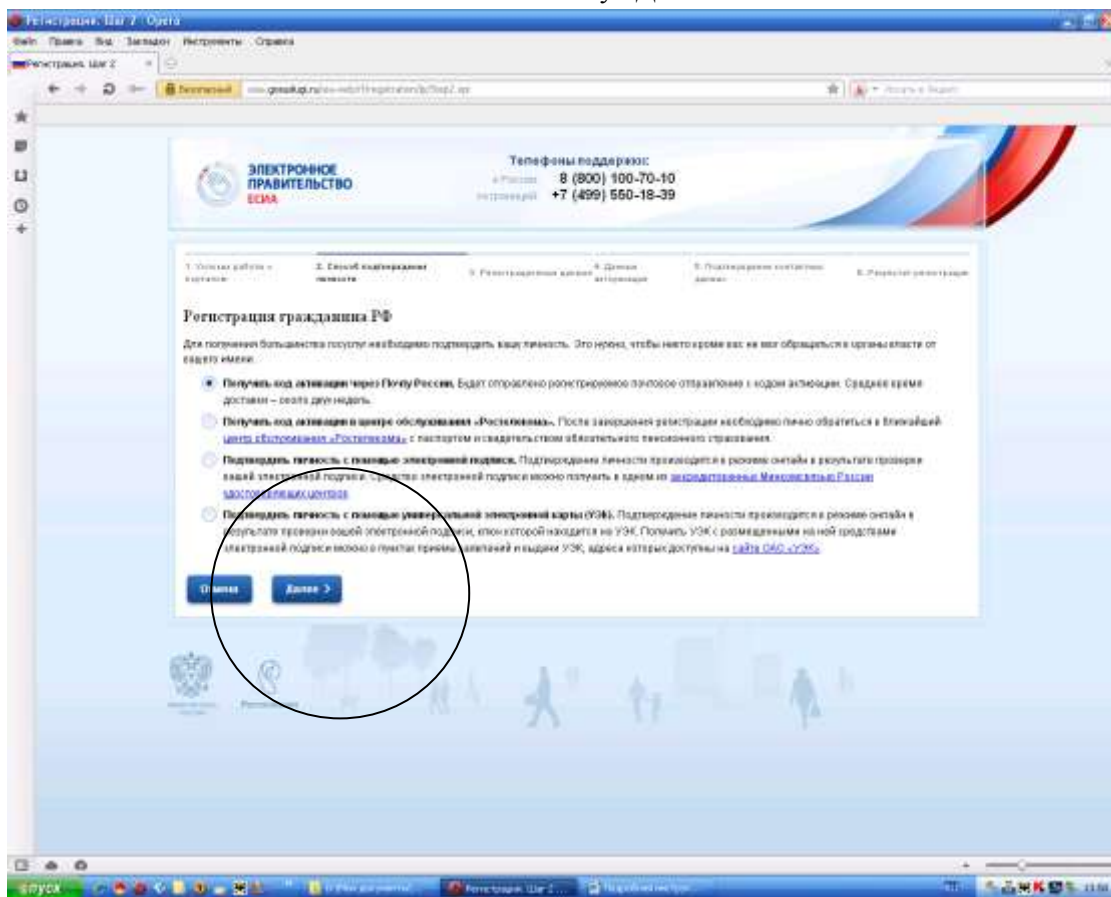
Регистрация. Шаг 2 - Opera

Файл Правка Вид Закладки Инструменты Справка

Регистрация. Шаг 2

Безопасный esia.gosuslugi.ru/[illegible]/registration/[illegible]/Step2.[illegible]

ЭЛЕКТРОННОЕ ПРАВИТЕЛЬСТВО ЕСИА

Телефоны поддержки:
в России 8 (800) 100-70-10
международный +7 (499) 550-18-39

1. Условия работы с порталом | 2. Способ подтверждения личности | 3. Регистрационные данные | 4. Данные авторизации | 5. Подтверждение контактных данных | 6. Результат регистрации

Регистрация гражданина РФ

Для получения большинства госуслуг необходимо подтвердить вашу личность. Это нужно, чтобы никто кроме вас не мог обращаться в органы власти от вашего имени.

Получить код активации через Почту России. Будет отправлено регистрируемое почтовое отправление с кодом активации. Среднее время доставки – около двух недель.

Получить код активации в центре обслуживания «Ростелекома». После завершения регистрации необходимо лично обратиться в ближайший центр обслуживания «Ростелекома» с паспортом и свидетельством обязательного пенсионного страхования.

Подтвердить личность с помощью электронной подписи. Подтверждение личности производится в режиме онлайн в результате проверки вашей электронной подписи. Средство электронной подписи можно получить в одном из аккредитованных Минкомсвязью России удостоверяющих центров.

Подтвердить личность с помощью универсальной электронной карты (УЭК). Подтверждение личности производится в режиме онлайн в результате проверки вашей электронной подписи, ключ которой находится на УЭК. Получить УЭК с размещенными на ней средствами электронной подписи можно в пунктах приема заявлений и выдачи УЭК, адреса которых доступны на сайте ОАО «УЭК».

Отмена Далее >

Ростелеком

пуск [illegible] Регистрация. Шаг 2 ... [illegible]